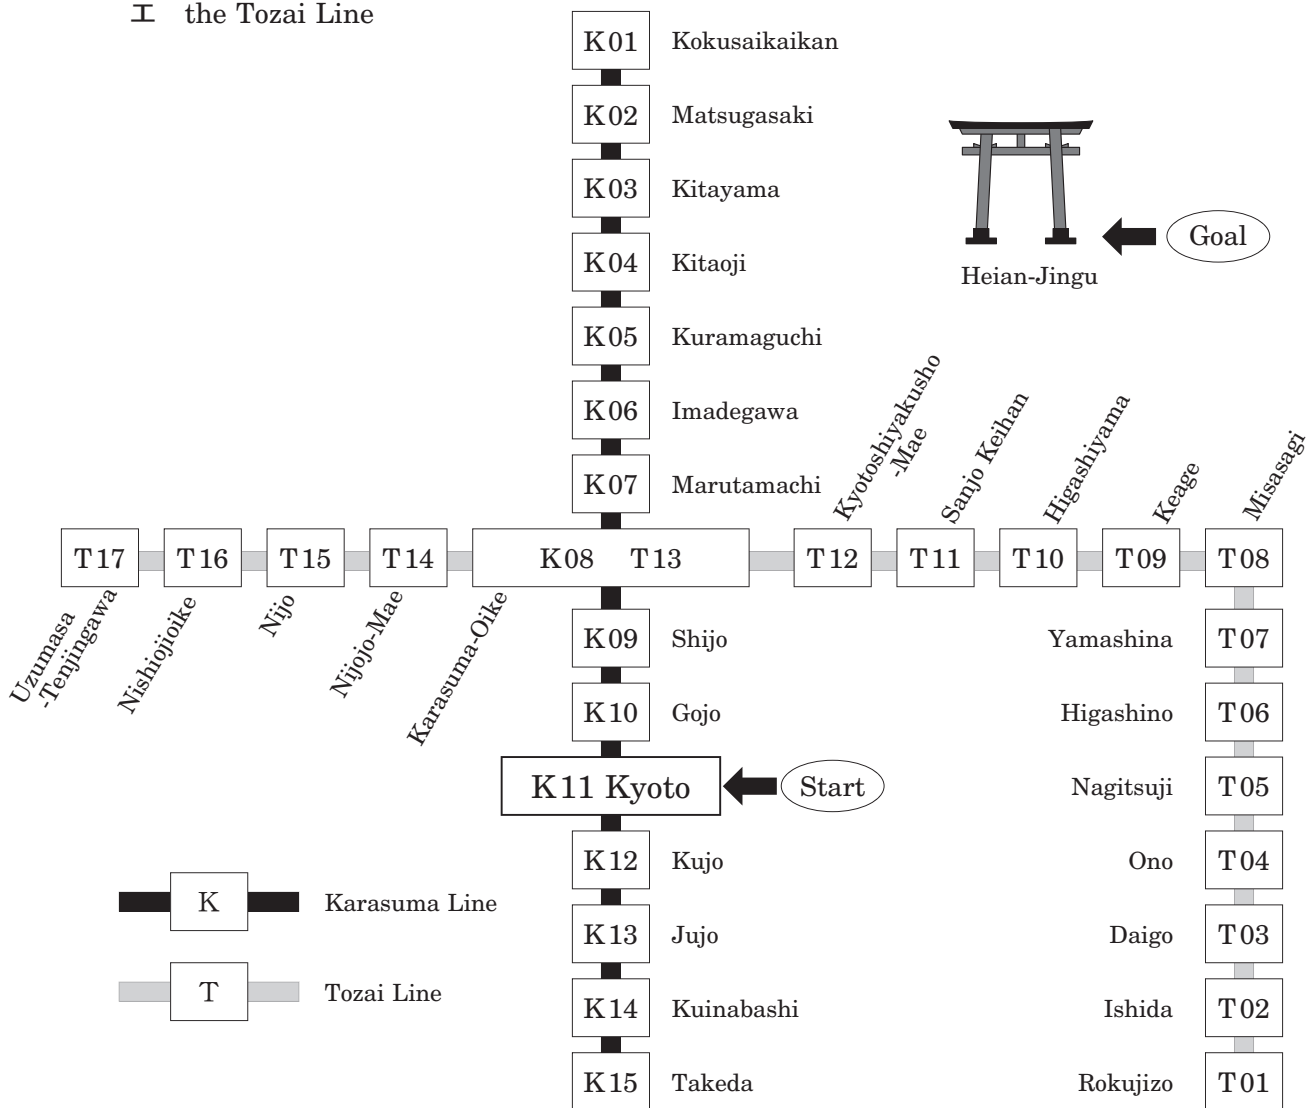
エ the Tozai Line

K01 Kokusaikaikan
K02 Matsugasaki
K03 Kitayama
K04 Kitaoji
K05 Kuramaguchi
K06 Imadegawa
K07 Marutamachi

Heian-Jingu
Goal

Kyotoshiyakusho -Mae
Sanjo Keihan
Higashiyama
Keage
Misasagi

T17 T16 T15 T14 K08 T13 T12 T11 T10 T09 T08

Uzumasa -Tenjingawa
Nishiojioike
Nijo
Nijojo-Mae
Karasuma-Oike

K09 Shijo
K10 Gojo
K11 Kyoto
Start
K12 Kujo
K13 Jujo
K14 Kuinabashi
K15 Takeda

Yamashina T07
Higashino T06
Nagitsuji T05
Ono T04
Daigo T03
Ishida T02
Rokujizo T01

K Karasuma Line
T Tozai Line